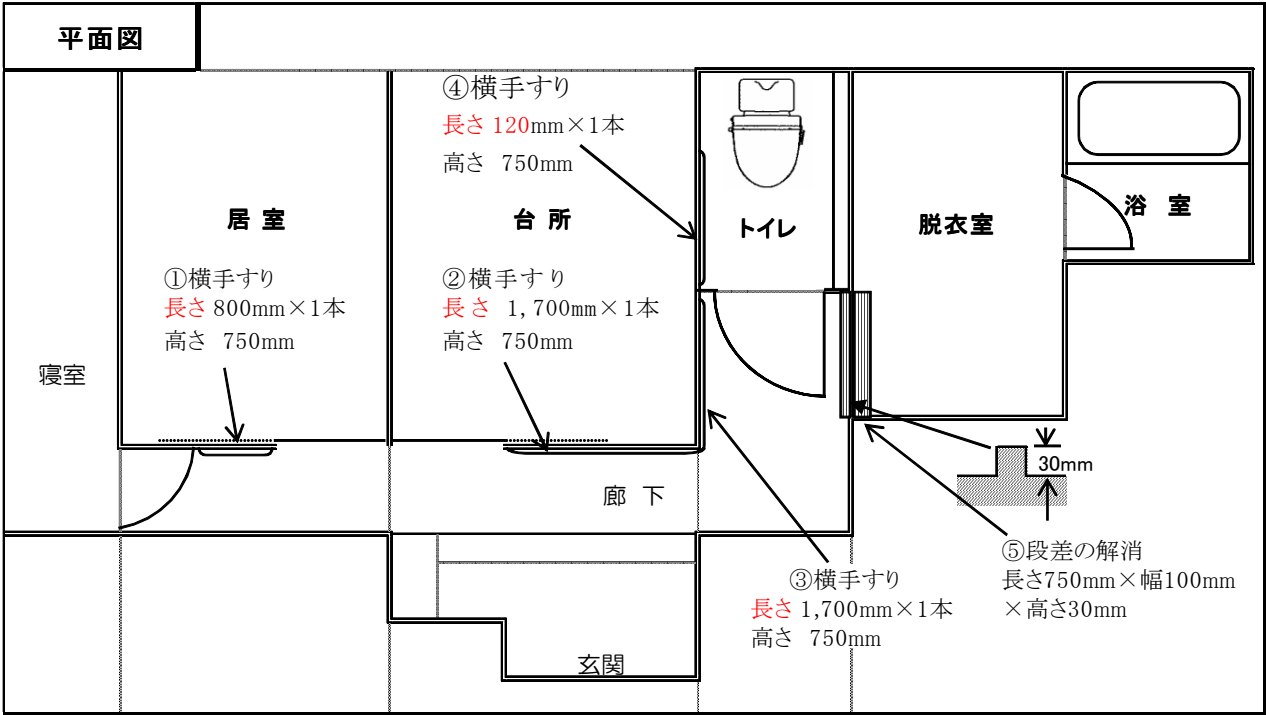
平面図

④横手すり
長さ 120mm×1本
高さ 750mm

居 室

①横手すり
長さ 800mm×1本
高さ 750mm

台 所

②横手すり
長さ 1,700mm×1本
高さ 750mm

トイレ

脱衣室

浴 室

寝室

廊 下

30mm

⑤段差の解消
長さ750mm×幅100mm
×高さ30mm

③横手すり
長さ 1,700mm×1本
高さ 750mm

玄関